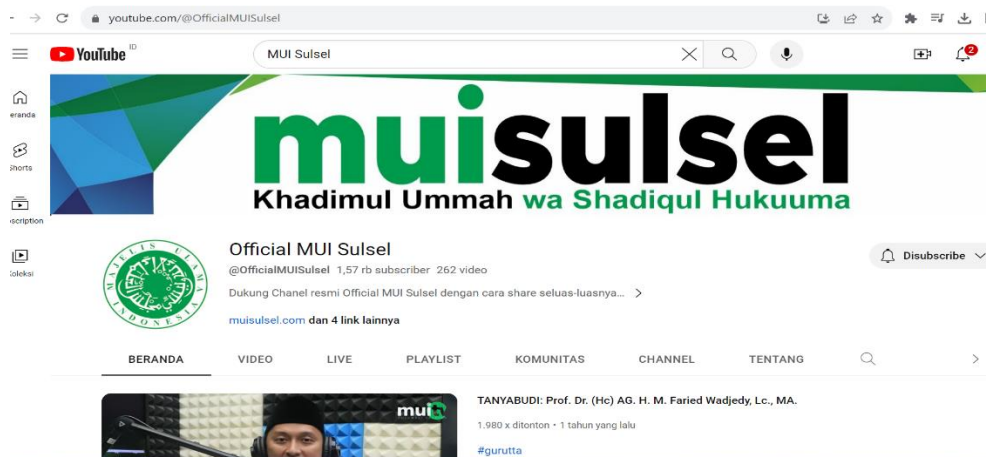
youtube.com/@OfficialMUISulsel

YouTube ID

MUI Sulsel

2

eranda

Shorts

scription

Koleksi

muisulsel
Khadimul Ummah wa Shadiqul Hukuuma

MAJELIS ULAMA INDONESIA

Official MUI Sulsel
@OfficialMUISulsel 1,57 rb subscriber 262 video
Dukung Chanel resmi Official MUI Sulsel dengan cara share seluas-luasnya... >
muisulsel.com dan 4 link lainnya

Disubscribe

BERANDA VIDEO LIVE PLAYLIST KOMUNITAS CHANNEL TENTANG

mui

TANYABUDI: Prof. Dr. (Hc) AG. H. M. Faried Wadjedy, Lc., MA.
1.980 x ditonton • 1 tahun yang lalu
#gurutta